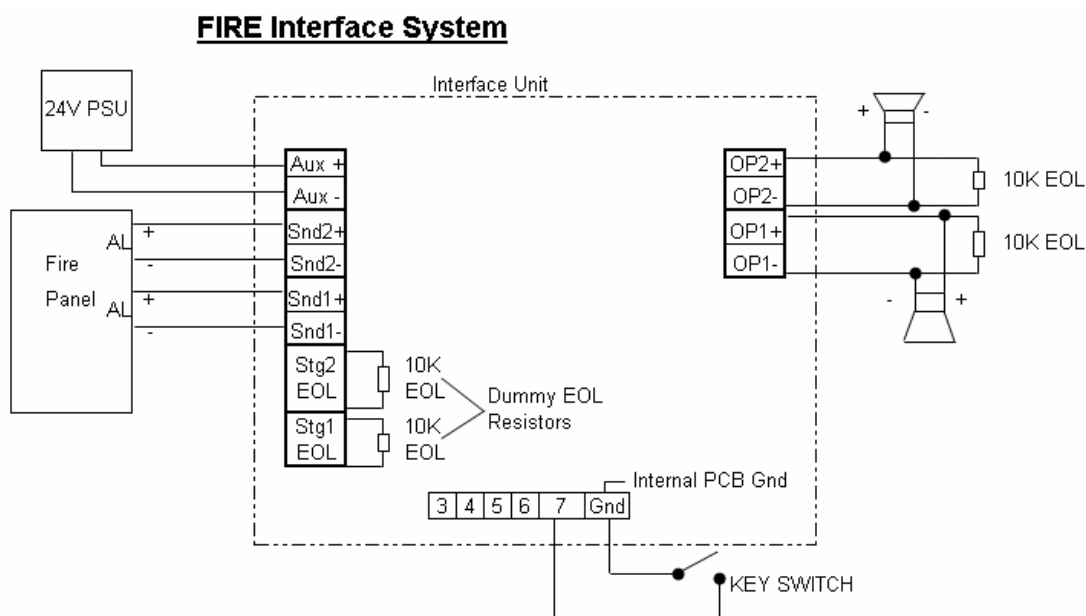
FIRE Interface System

24V PSU

Interface Unit

Aux +
Aux -
Snd2+
Snd2-
Snd1+
Snd1-
Stg2 EOL
Stg1 EOL

Fire Panel
AL +
-
AL +
-

10K EOL
10K EOL
Dummy EOL Resistors

+
-
OP2+
OP2-
OP1+
OP1-
10K EOL
10K EOL
-
+

Internal PCB Gnd
| 3 | 4 | 5 | 6 | 7 | Gnd |

KEY SWITCH